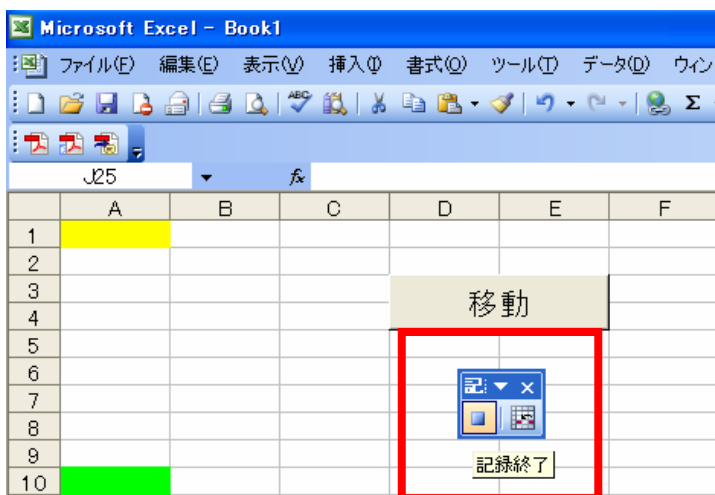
Microsoft Excel - Book1

ファイル(F) 編集(E) 表示(V) 挿入(I) 書式(O) ツール(T) データ(D) ウィン

J25 fx

| | A | B | C | D | E | F |
|---|---|---|---|---|---|---|
| 1 | | | | | | |
| 2 | | | | | | |
| 3 | | | | | | |
| 4 | | | | | | |
| 5 | | | | | | |
| 6 | | | | | | |
| 7 | | | | | | |
| 8 | | | | | | |
| 9 | | | | | | |
| 10 | | | | | | |

移動

記 ▼ ×

記録終了